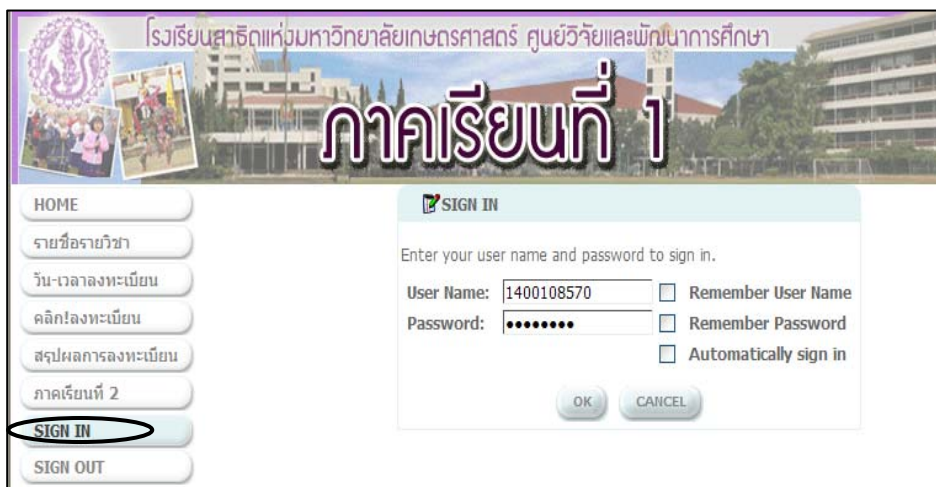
โรงเรียนสาธิตแห่งมหาวิทยาลัยเกษตรศาสตร์ ศูนย์วิจัยและพัฒนาการศึกษา

ภาคเรียนที่ 1

HOME

รายชื่อรายวิชา

วัน-เวลาลงทะเบียน

คลิก!ลงทะเบียน

สรุปผลการลงทะเบียน

ภาคเรียนที่ 2

SIGN IN

SIGN OUT

SIGN IN

Enter your user name and password to sign in.

User Name: 1400108570

Password: ••••••••

Remember User Name

Remember Password

Automatically sign in

OK

CANCEL